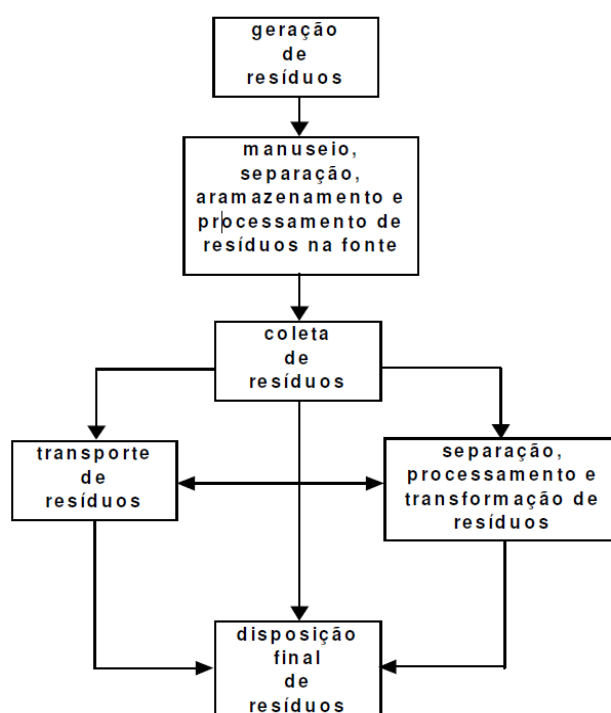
geração de resíduos

manuseio, separação, aramazenamento e processamento de resíduos na fonte

coleta de resíduos

transporte de resíduos

separação, processamento e transformação de resíduos

disposição final de resíduos